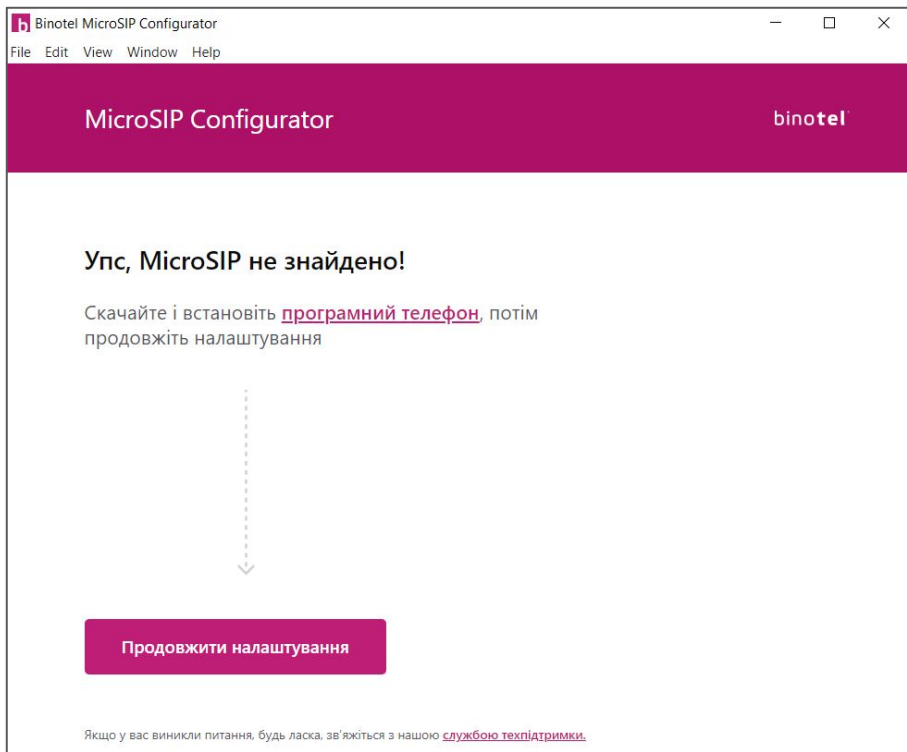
b Binotel MicroSIP Configurator

File Edit View Window Help

MicroSIP Configurator

binotel

Упс, MicroSIP не знайдено!

Скачайте і встановіть програмний телефон, потім продовжіть налаштування

Продовжити налаштування

Якщо у вас виникли питання, будь ласка, зв'яжіться з нашою службою техпідтримки.